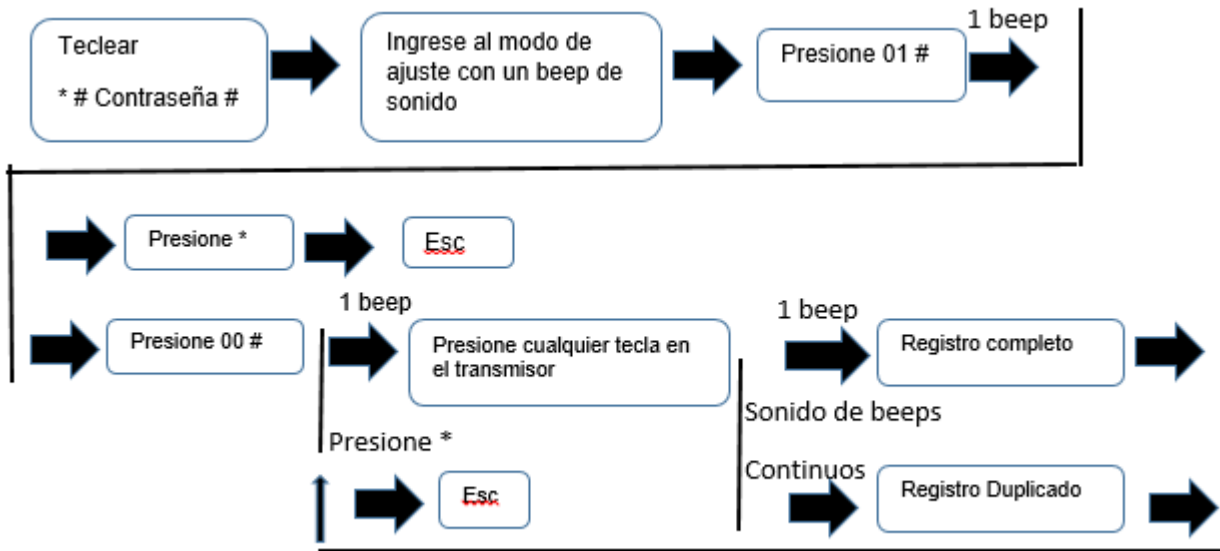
Teclear

* # Contraseña #

Ingrese al modo de ajuste con un beep de sonido

Presione 01 #

1 beep

Presione *

Esc

Presione 00 #

1 beep

Presione cualquier tecla en el transmisor

1 beep

Registro completo

Sonido de beeps

Presione *

Continuos

Esc

Registro Duplicado